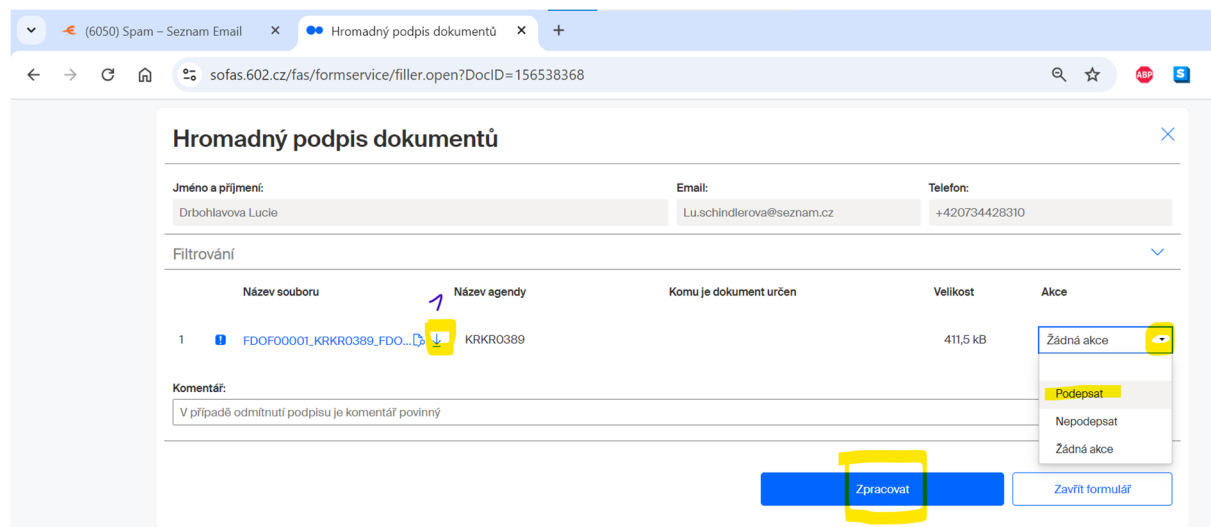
(6050) Spam – Seznam Email
Hromadný podpis dokumentů
sofas.602.cz/fas/formservice/filler.open?DocID=156538368

Hromadný podpis dokumentů

| Jméno a příjmení: | Email: | Telefon: |
|---|---|---|
| Drbohlavova Lucie | Lu.schindlerova@seznam.cz | +420734428310 |

Filtrování

|  |  | Název souboru | Název agendy | Komu je dokument určen | Velikost | Akce |
|---|---|---|---|---|---|---|
| 1 | ! | FDOF00001_KRKR0389_FDO... | KRKR0389 |  | 411,5 kB | Žádná akce |

1

Komentář:
V případě odmítnutí podpisu je komentář povinný

Podepsat
Nepodepsat
Žádná akce

Zpracovat
Zavřít formulář